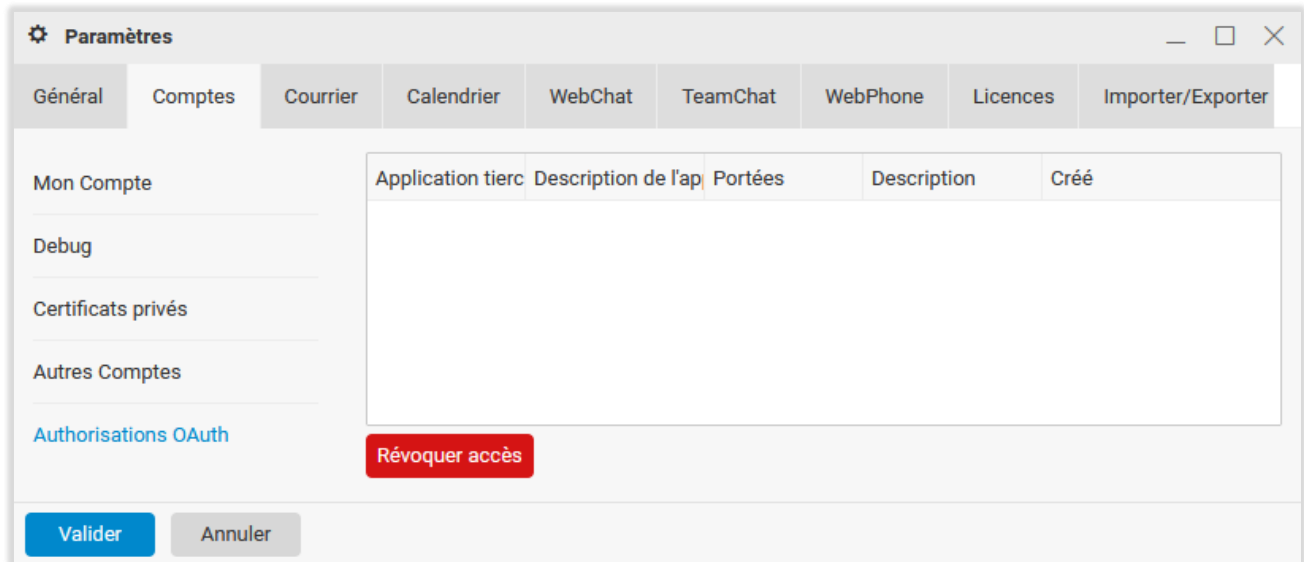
Paramètres

Général | Comptes | Courrier | Calendrier | WebChat | TeamChat | WebPhone | Licences | Importer/Exporter

Mon Compte
Debug
Certificats privés
Autres Comptes
Authorisations OAuth

| Application tierc | Description de l'ap | Portées | Description | Créé |
|---|---|---|---|---|

Révoquer accès

Valider
Annuler